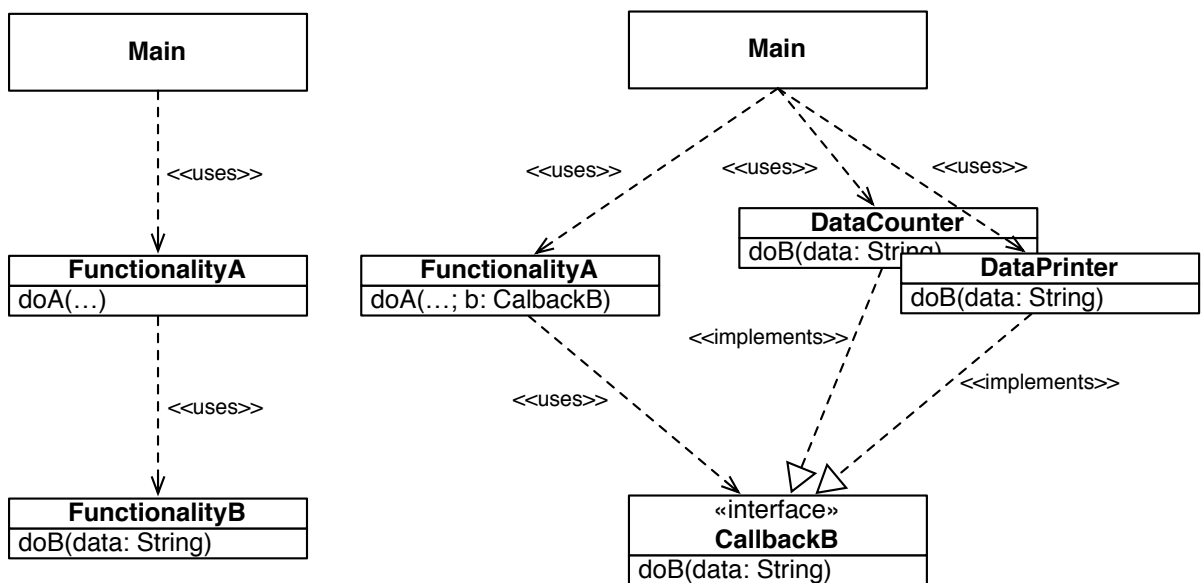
Main

<<uses>>

FunctionalityA
doA(…)

<<uses>>

FunctionalityB
doB(data: String)

Main

<<uses>>

<<uses>>

<<uses>>

DataCounter
doB(data: String)

DataPrinter
doB(data: String)

FunctionalityA
doA(…; b: CalbackB)

<<implements>>

<<implements>>

<<uses>>

«interface»
CallbackB
doB(data: String)